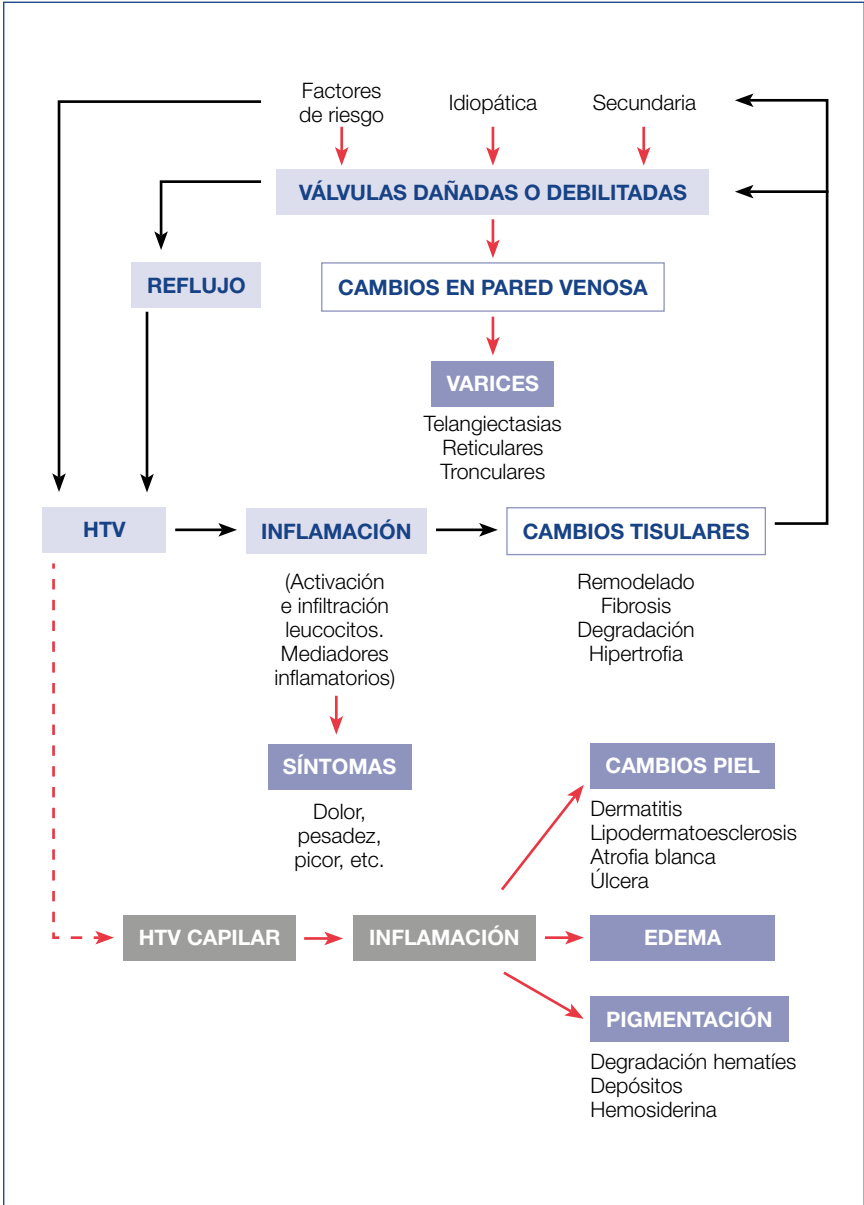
Factores de riesgo

Idiopática

Secundaria

VÁLVULAS DAÑADAS O DEBILITADAS

REFLUJO

CAMBIOS EN PARED VENOSA

VARICES

Telangiectasias
Reticulares
Tronculares

HTV

INFLAMACIÓN

CAMBIOS TISULARES

(Activación e infiltración leucocitos. Mediadores inflamatorios)

Remodelado
Fibrosis
Degradación
Hipertrofia

SÍNTOMAS

Dolor, pesadez, picor, etc.

CAMBIOS PIEL

Dermatitis
Lipodermatoesclerosis
Atrofia blanca
Úlcera

HTV CAPILAR

INFLAMACIÓN

EDEMA

PIGMENTACIÓN

Degradación hematíes
Depósitos
Hemosiderina